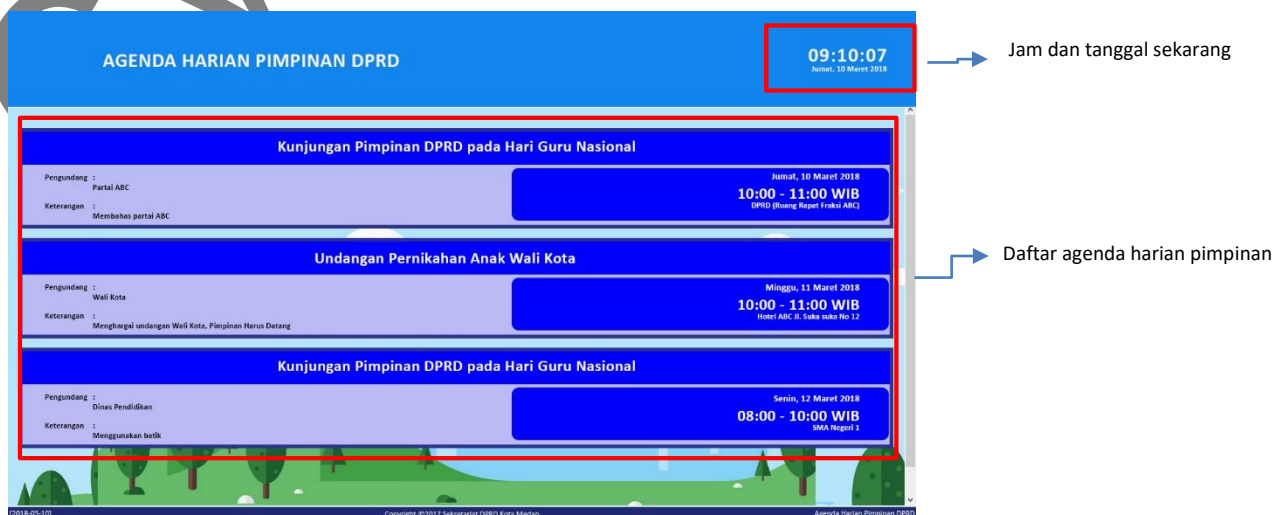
AGENDA HARIAN PIMPINAN DPRD

09:10:07
Jumat, 10 Maret 2018

Jam dan tanggal sekarang

Kunjungan Pimpinan DPRD pada Hari Guru Nasional

Pengundang :
Partai ABC
Keterangan :
Membahas partai ABC

Jumat, 10 Maret 2018
10:00 - 11:00 WIB
DPRD (Ruang Rapat Fraksi ABC)

Undangan Pernikahan Anak Wali Kota

Pengundang :
Wali Kota
Keterangan :
Menghargai undangan Wali Kota, Pimpinan Harus Datang

Minggu, 11 Maret 2018
10:00 - 11:00 WIB
Hotel ABC Jl. Suka suka No 12

Daftar agenda harian pimpinan

Kunjungan Pimpinan DPRD pada Hari Guru Nasional

Pengundang :
Dinas Pendidikan
Keterangan :
Menggunakan batik

Senin, 12 Maret 2018
08:00 - 10:00 WIB
SMA Negeri 1

[2018-05-10]
Copyright ©2017 Sekretariat DPRD Kota Medan
Agenda Harian Pimpinan DPRD